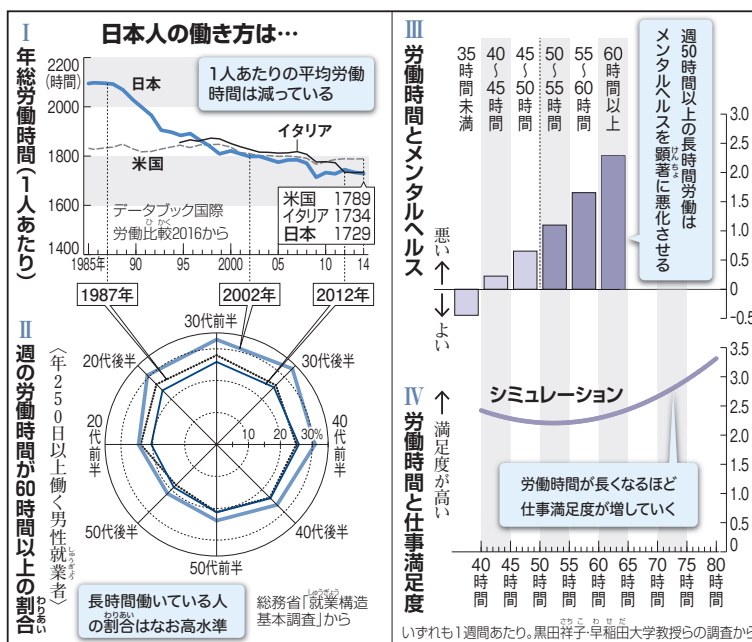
日本人の働き方は…

I 年総労働時間(1人あたり)

2200 (時間) 2000 1800 1600 1400

1人あたりの平均労働時間は減っている

日本
イタリア
米国

データブック国際労働比較2016から

| 米国 | 1789 |
|---|---|
| イタリア | 1734 |
| 日本 | 1729 |

1985年 90 95 2000 05 10 14

1987年 2002年 2012年

II 週の労働時間が60時間以上の割合 〈年250日以上働く男性就業者〉

30代前半 30代後半 40代前半 40代後半 50代前半 50代後半 20代前半 20代後半

10 20 30%

長時間働いている人の割合はなお高水準

総務省「就業構造基本調査」から

III 労働時間とメンタルヘルス

35時間未満 40~45時間 45~50時間 50~55時間 55~60時間 60時間以上

週50時間以上の長時間労働はメンタルヘルスを顕著に悪化させる

悪い ↑ ↓ よい

3.0 2.5 2.0 1.5 1.0 0.5 0 -0.5

IV 労働時間と仕事満足度

↑ 満足度が高い

シミュレーション

労働時間が長くなるほど仕事満足度が増していく

3.5 3.0 2.5 2.0 1.5 1.0 0.5 0

40時間 45時間 50時間 55時間 60時間 65時間 70時間 75時間 80時間

いずれも1週間あたり。黒田祥子・早稲田大学教授らの調査から